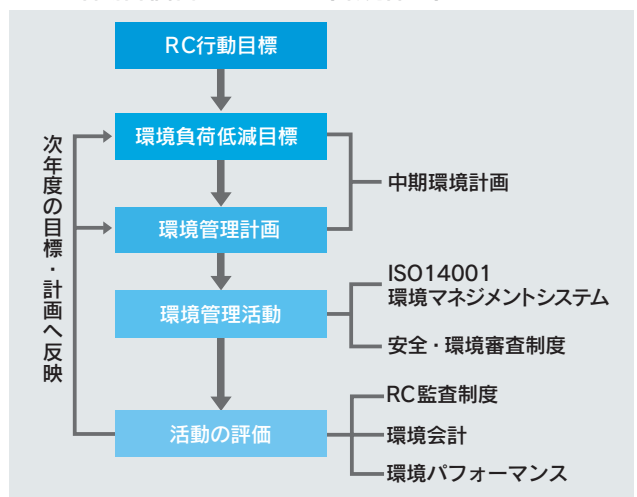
RC行動目標

環境負荷低減目標

環境管理計画

環境管理活動

活動の評価

次年度の目標・計画へ反映

中期環境計画

ISO14001
環境マネジメントシステム

安全・環境審査制度

RC監査制度

環境会計

環境パフォーマンス